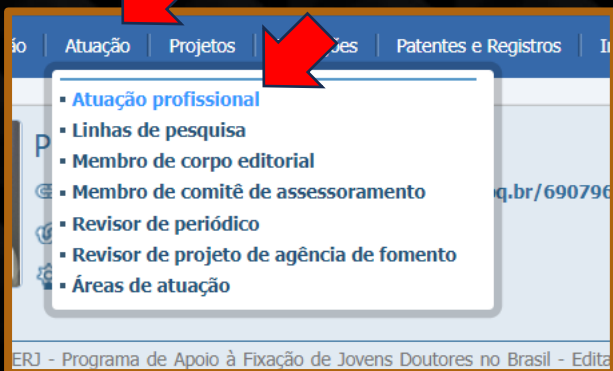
ão | Atuação | Projetos | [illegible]ções | Patentes e Registros | I

Atuação profissional
Linhas de pesquisa
Membro de corpo editorial
Membro de comitê de assessoramento
Revisor de periódico
Revisor de projeto de agência de fomento
Áreas de atuação

P

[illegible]q.br/690796

ERJ - Programa de Apoio à Fixação de Jovens Doutores no Brasil - Edita